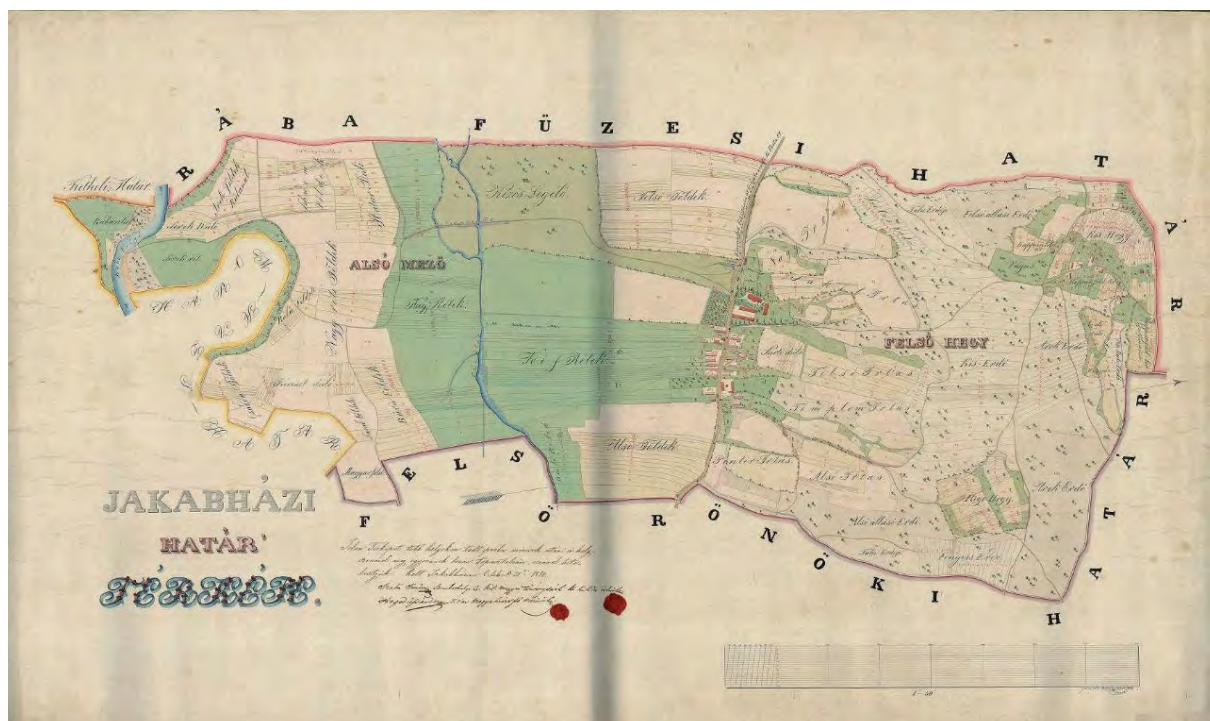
R Á B A F Ü Z E S I H A T Á R

Kethelyi Határ

ALSÓ MELŐ

Alsó Réti

Kis Szegeli

Felső Földek

Nagy Rétek

Kis Rétek

FELSŐ HEGY

Felső Irtás

Templom Irtás

Alsó Irtás

Alsó Földek

Bántó Irtás

Alsó allású Erdő

Nagy Hegy

Szek Erdő

Kis Erdő

H A R O M H A T Á R

FELSŐ RÖNÖKI HATÁR

JAKABHÁZI

HATÁR

TÉRKÉP.

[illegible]

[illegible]